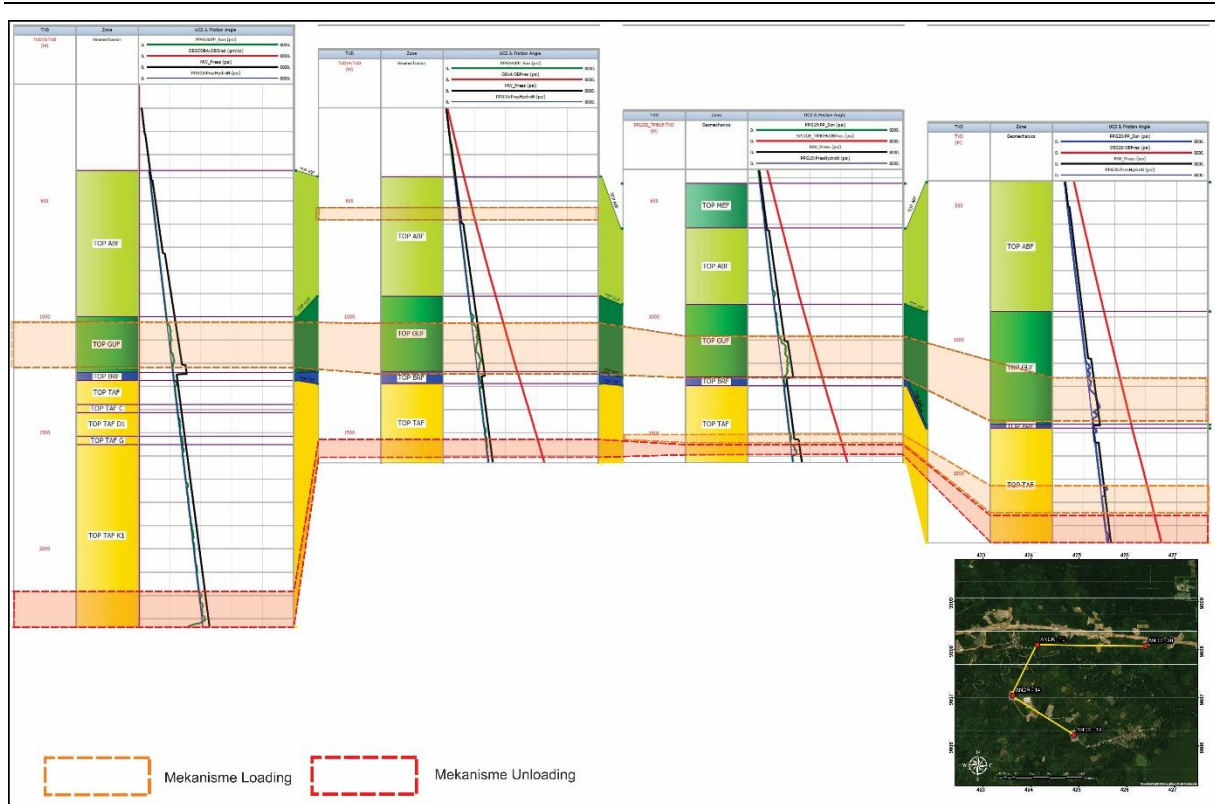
TVD
Zone
UCS & Friction Angle
Geomechanics
PPG_PP_Son (psi)
OBG (psi)
MW_Press (psi)
PPG_FracHydroM (psi)
500
1000
1500
2000
TOP ABF
TOP GUF
TOP BRF
TOP TAF
TOP TAF C
TOP TAF D1
TOP TAF G
TOP TAF K1

TVD
Zone
UCS & Friction Angle
Geomechanics
500
1000
1500
TOP ABF
TOP GUF
TOP BRF
TOP TAF

TVD
Zone
UCS & Friction Angle
Geomechanics
500
1000
1500
TOP MEF
TOP ABF
TOP GUF
TOP BRF
TOP TAF

TVD
Zone
UCS & Friction Angle
Geomechanics
500
1000
1500
TOP ABF
TOP GUF
TOP BRF
TOP TAF

423
424
425
426
427

Mekanisme Loading
Mekanisme Unloading